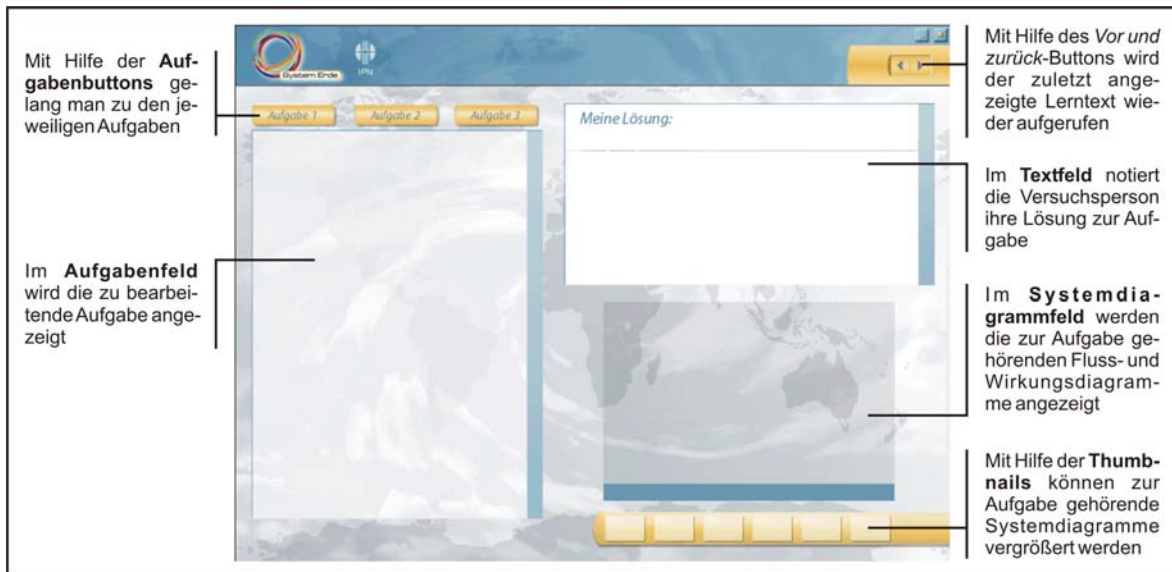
Mit Hilfe der **Aufgabenbuttons** gelang man zu den jeweiligen Aufgaben

Im **Aufgabenfeld** wird die zu bearbeitende Aufgabe angezeigt

System Erde

IPN

Aufgabe 1

Aufgabe 2

Aufgabe 3

Meine Lösung:

Mit Hilfe des *Vor und zurück*-Buttons wird der zuletzt angezeigte Lerntext wieder aufgerufen

Im **Textfeld** notiert die Versuchsperson ihre Lösung zur Aufgabe

Im **Systemdiagrammfeld** werden die zur Aufgabe gehörenden Fluss- und Wirkungsdiagramme angezeigt

Mit Hilfe der **Thumbnails** können zur Aufgabe gehörende Systemdiagramme vergrößert werden